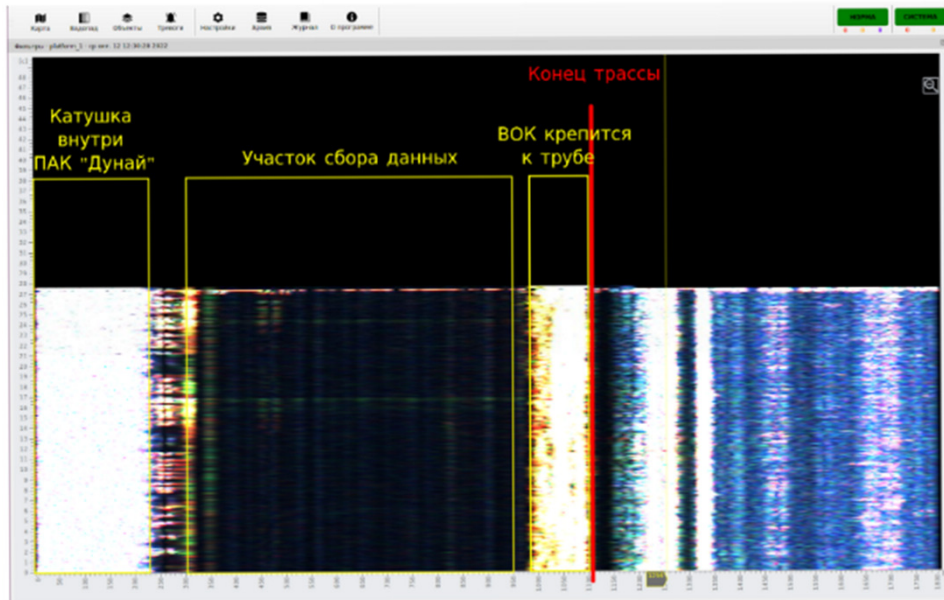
Карта Водопад Объекты Тревоги Настройки Архив Журнал О программе

НОРМА СИСТЕМА

Фильтры: pfdfilter_1 · ср.зн: 12 12:36:28 2022

Конец трассы

Катушка внутри ПАК "Дунай"

Участок сбора данных

ВОК крепится к трубе